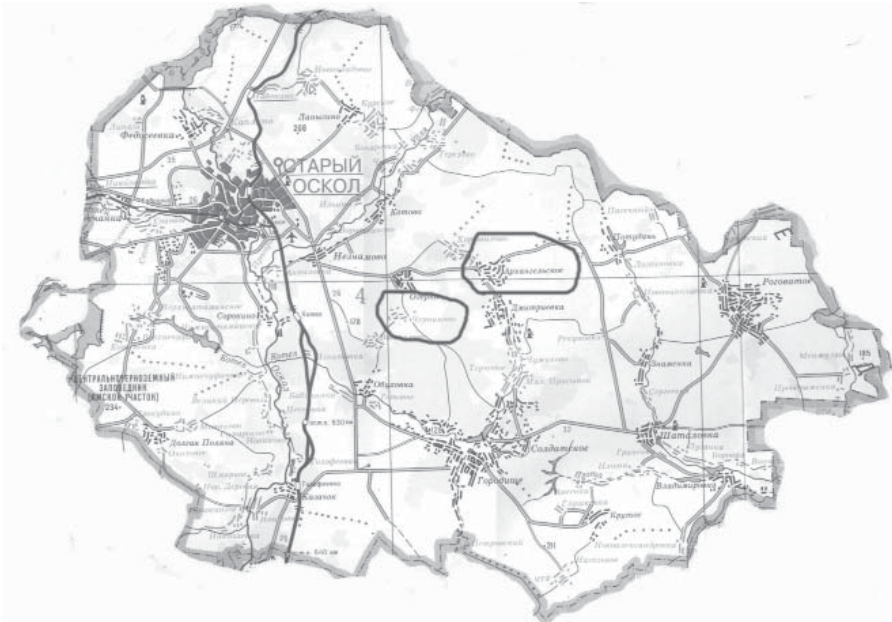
СТАРЫЙ ОСКОЛ

Федосеевка

Лапыгино

Незнамово

Архангельское

Дмитриевка

Роговатое

Сорокино

Солдатское

Городище

Шаталовка

Владимировка

Обуховка

Долгая Поляна

ЦЕНТРАЛЬНО-ЧЕРНОЗЕМНЫЙ ЗАПОВЕДНИК (ЯМСКОЙ УЧАСТОК)

Казачок

Котово

Знаменка

Озерки

Крутое

4